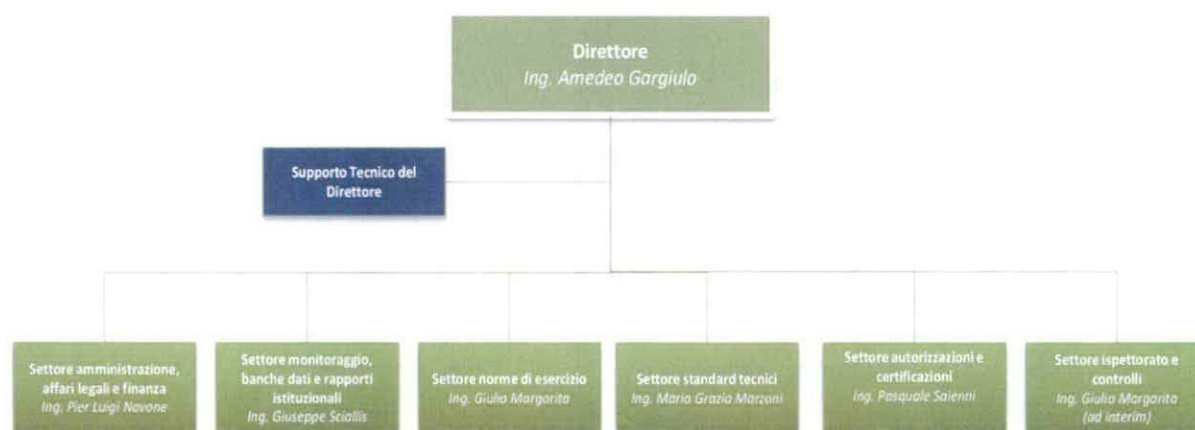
Direttore
Ing. Amedeo Gargiulo

Supporto Tecnico del Direttore

Settore amministrazione, affari legali e finanza
Ing. Pier Luigi Navone

Settore monitoraggio, banche dati e rapporti istituzionali
Ing. Giuseppe Sciallis

Settore norme di esercizio
Ing. Giulio Margarita

Settore standard tecnici
Ing. Maria Grazia Marzoni

Settore autorizzazioni e certificazioni
Ing. Pasquale Saienni

Settore ispettorato e controlli
Ing. Giulio Margarita
(ad interim)